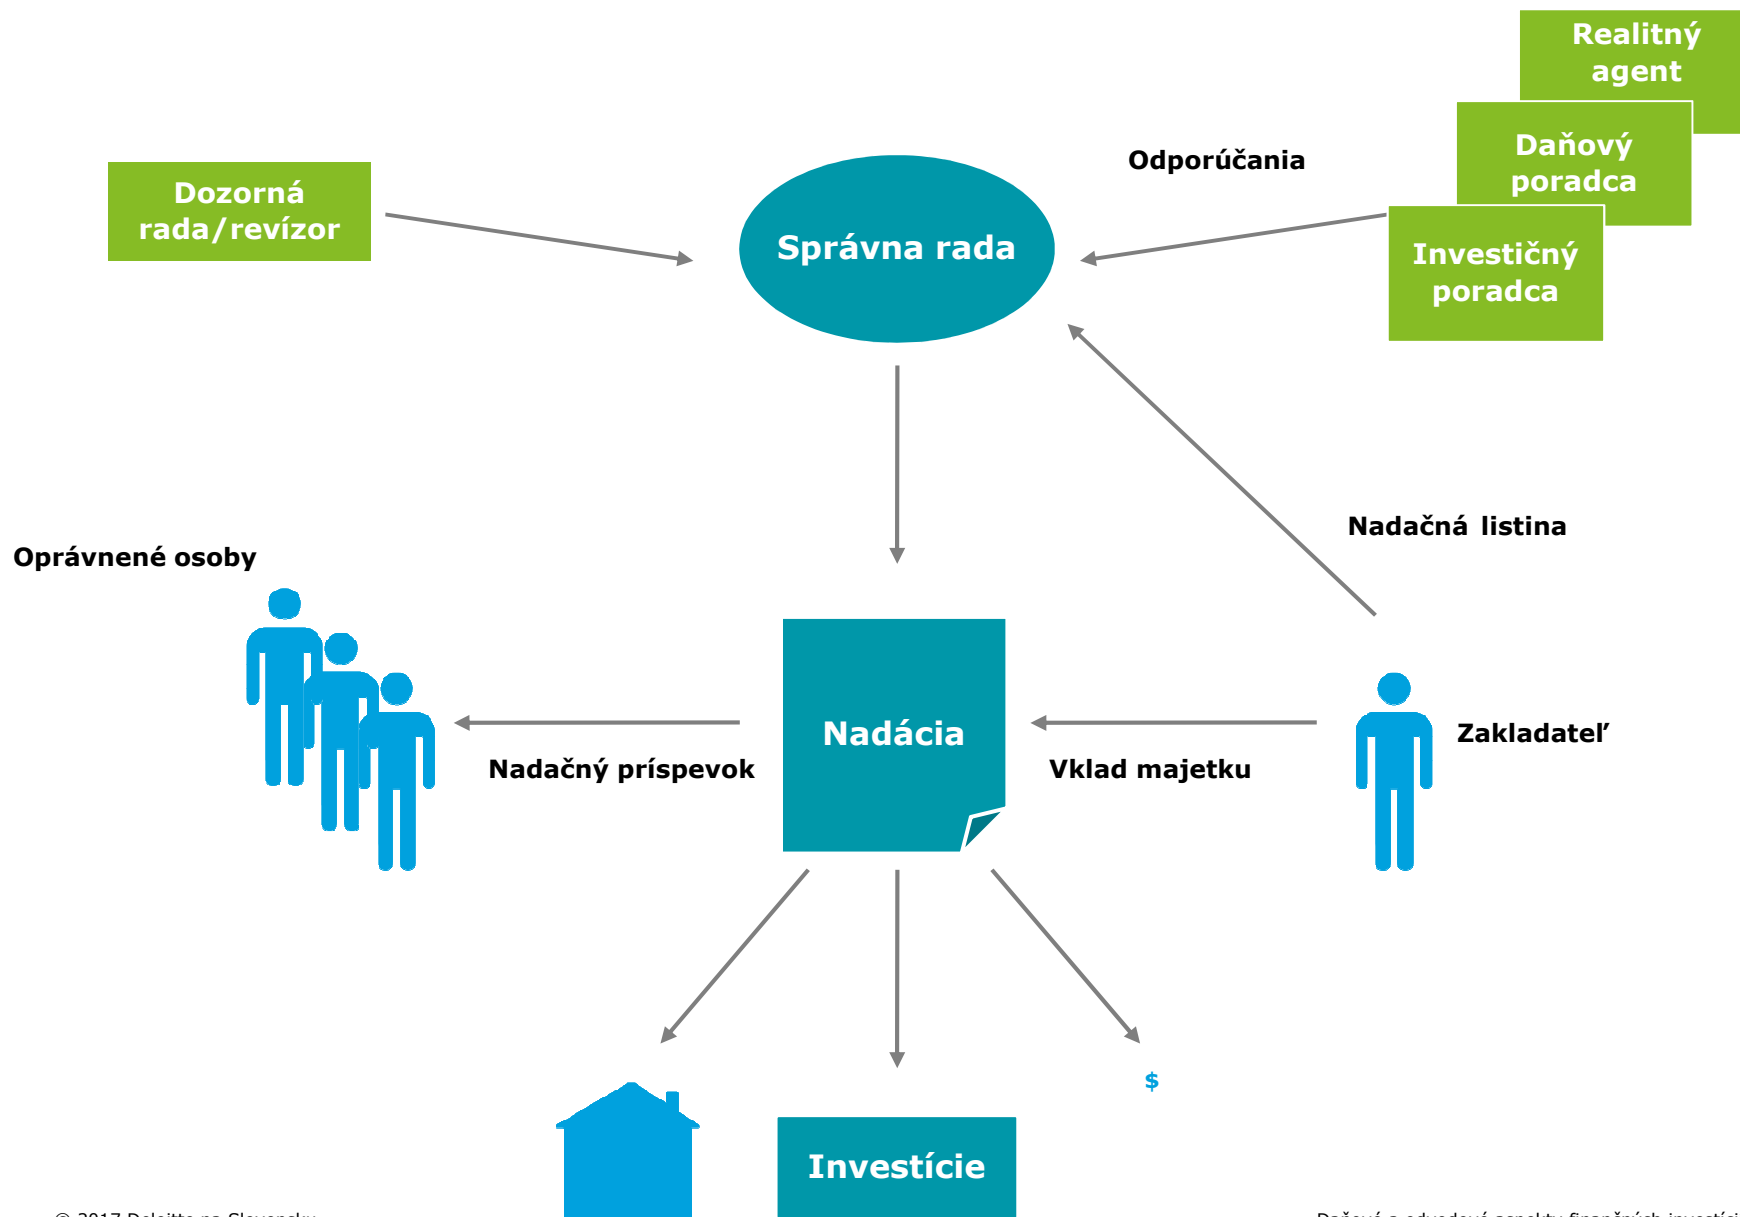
Realitný agent

Daňový poradca

Investičný poradca

Odporúčania

Dozorná rada/revízor

Správna rada

Nadačná listina

Oprávnené osoby

Nadácia

Zakladateľ

Nadačný príspevok

Vklad majetku

$

Investície

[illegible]

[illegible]